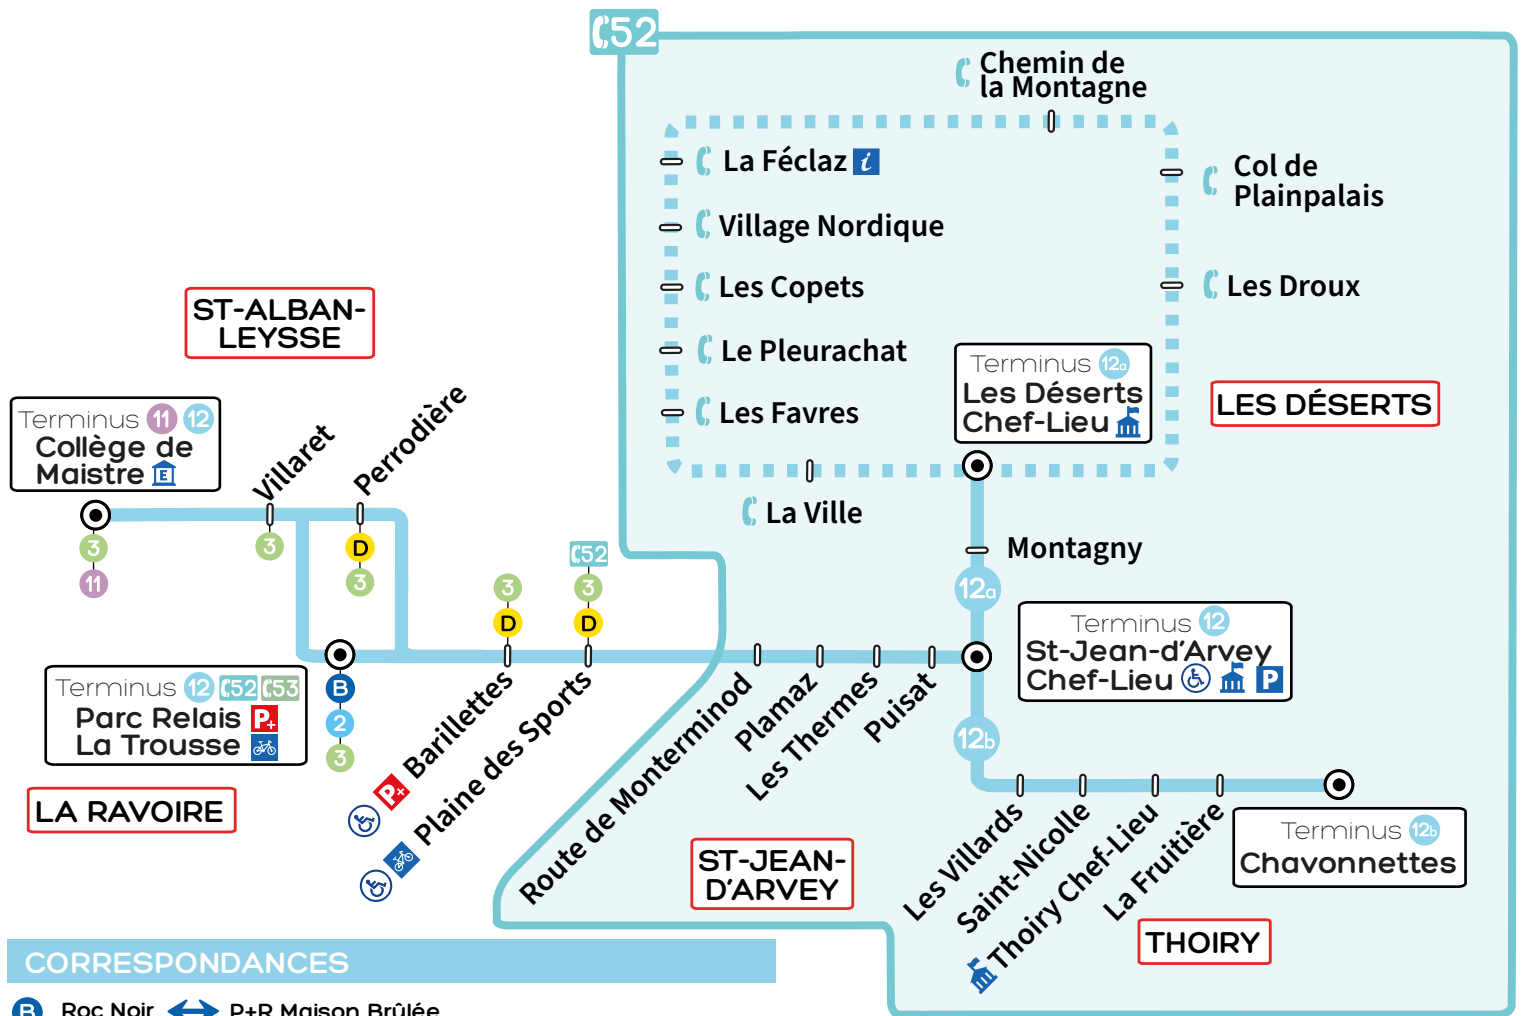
C52

Chemin de la Montagne

La Féclaz

Village Nordique

Les Copets

Le Pleurachat

Les Favres

Col de Plainpalais

Les Droux

Terminus 12a
Les Déserts
Chef-Lieu

LES DÉSERTS

ST-ALBAN-LEYSSE

Terminus 11 12
Collège de Maistre

Villaret

Perrodière

La Ville

Montagny

3
11
3
D
3
3
D
C52
3
D

12a

Terminus 12
St-Jean-d'Arvey
Chef-Lieu

Terminus 12 C52 C53
Parc Relais
La Trousse

B
2
3

LA RAVOIRE

Barillettes

Plaine des Sports

Route de Monterminod

Plamaz

Les Thermes

Puisat

12b

Les Villards

Saint-Nicolle

Thoiry Chef-Lieu

La Fruitière

Terminus 12b
Chavonnettes

ST-JEAN-D'ARVEY

THOIRY

CORRESPONDANCES

B Roc Noir P+R Maison Brûlée